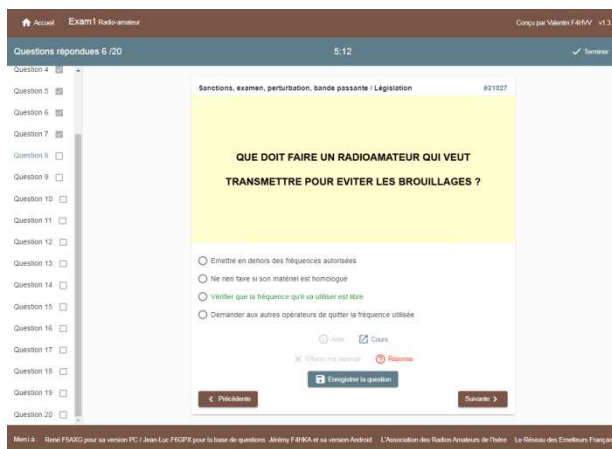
Accueil Exam1 Radio-amateur

Conçu par Valentin F4HVV v1.3

Questions répondues 6 /20

5:12

Terminer

Question 4
Question 5
Question 6
Question 7
Question 8
Question 9
Question 10
Question 11
Question 12
Question 13
Question 14
Question 15
Question 16
Question 17
Question 18
Question 19
Question 20

Sanctions, examen, perturbation, bande passante / Législation

#31027

QUE DOIT FAIRE UN RADIOAMATEUR QUI VEUT TRANSMETTRE POUR EVITER LES BROUILLAGES ?

Emettre en dehors des fréquences autorisées

Ne rien faire si son matériel est homologué

Vérifier que la fréquence qu'il va utiliser est libre

Demander aux autres opérateurs de quitter la fréquence utilisée

Aide

Cours

Effacer ma réponse

Réponse

Enregistrer la question

Précédente

Suivante

Merci à : René F5AXG pour sa version PC / Jean-Luc F6GPX pour la base de questions Jérémy F4HKA et sa version Android L'Association des Radios Amateurs de l'Isère Le Réseau des Emetteurs Françai